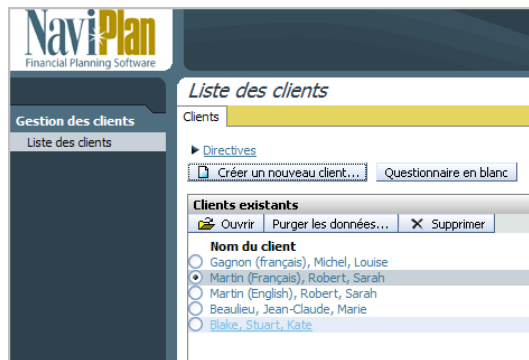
NaviPlan
Financial Planning Software

Gestion des clients
Liste des clients

Liste des clients

Clients

▶ Directives

Créer un nouveau client... Questionnaire en blanc

Clients existants

Ouvrir Purger les données... ✕ Supprimer

Nom du client
Gagnon (français), Michel, Louise
Martin (Français), Robert, Sarah
Martin (English), Robert, Sarah
Beaulieu, Jean-Claude, Marie
Blake, Stuart, Kate